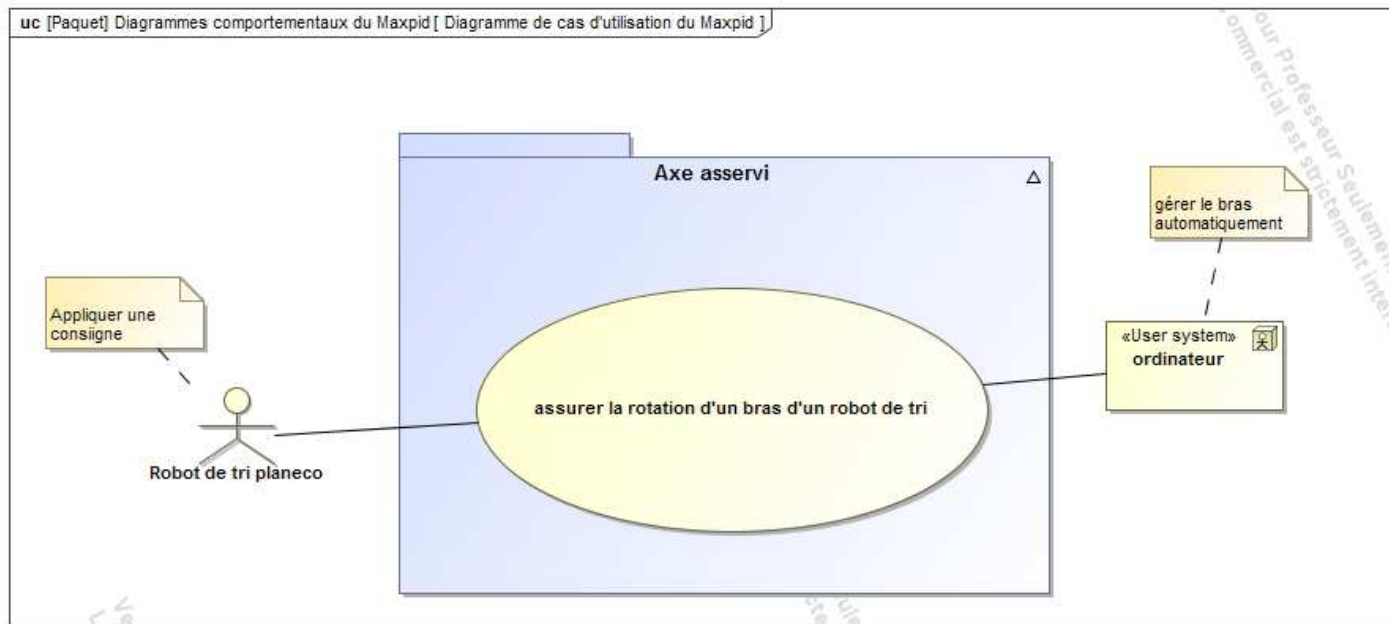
uc [Paquet] Diagrammes comportementaux du Maxpid [ Diagramme de cas d'utilisation du Maxpid ]

Axe asservi

gérer le bras automatiquement

Appliquer une consiigne

«User system»
ordinateur

assurer la rotation d'un bras d'un robot de tri

Robot de tri planeco

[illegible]our Professeur Seulemen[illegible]
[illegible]ommercial est strictement inter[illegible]

Ve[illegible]
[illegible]ule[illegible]
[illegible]cte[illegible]